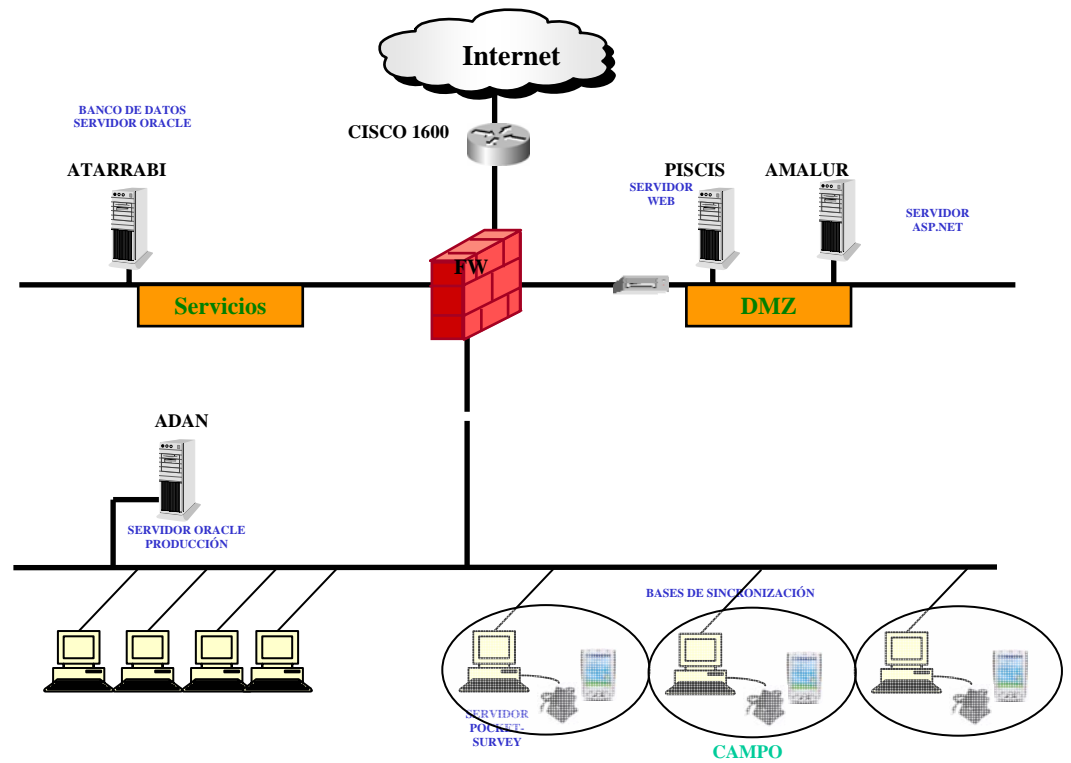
Internet

BANCO DE DATOS
SERVIDOR ORACLE

CISCO 1600

ATARRABI

PISCIS

SERVIDOR
WEB

AMALUR

SERVIDOR
ASP.NET

FW

Servicios

DMZ

ADAN

SERVIDOR ORACLE
PRODUCCIÓN

BASES DE SINCRONIZACIÓN

SERVIDOR
POCKET-
SURVEY

CAMPO